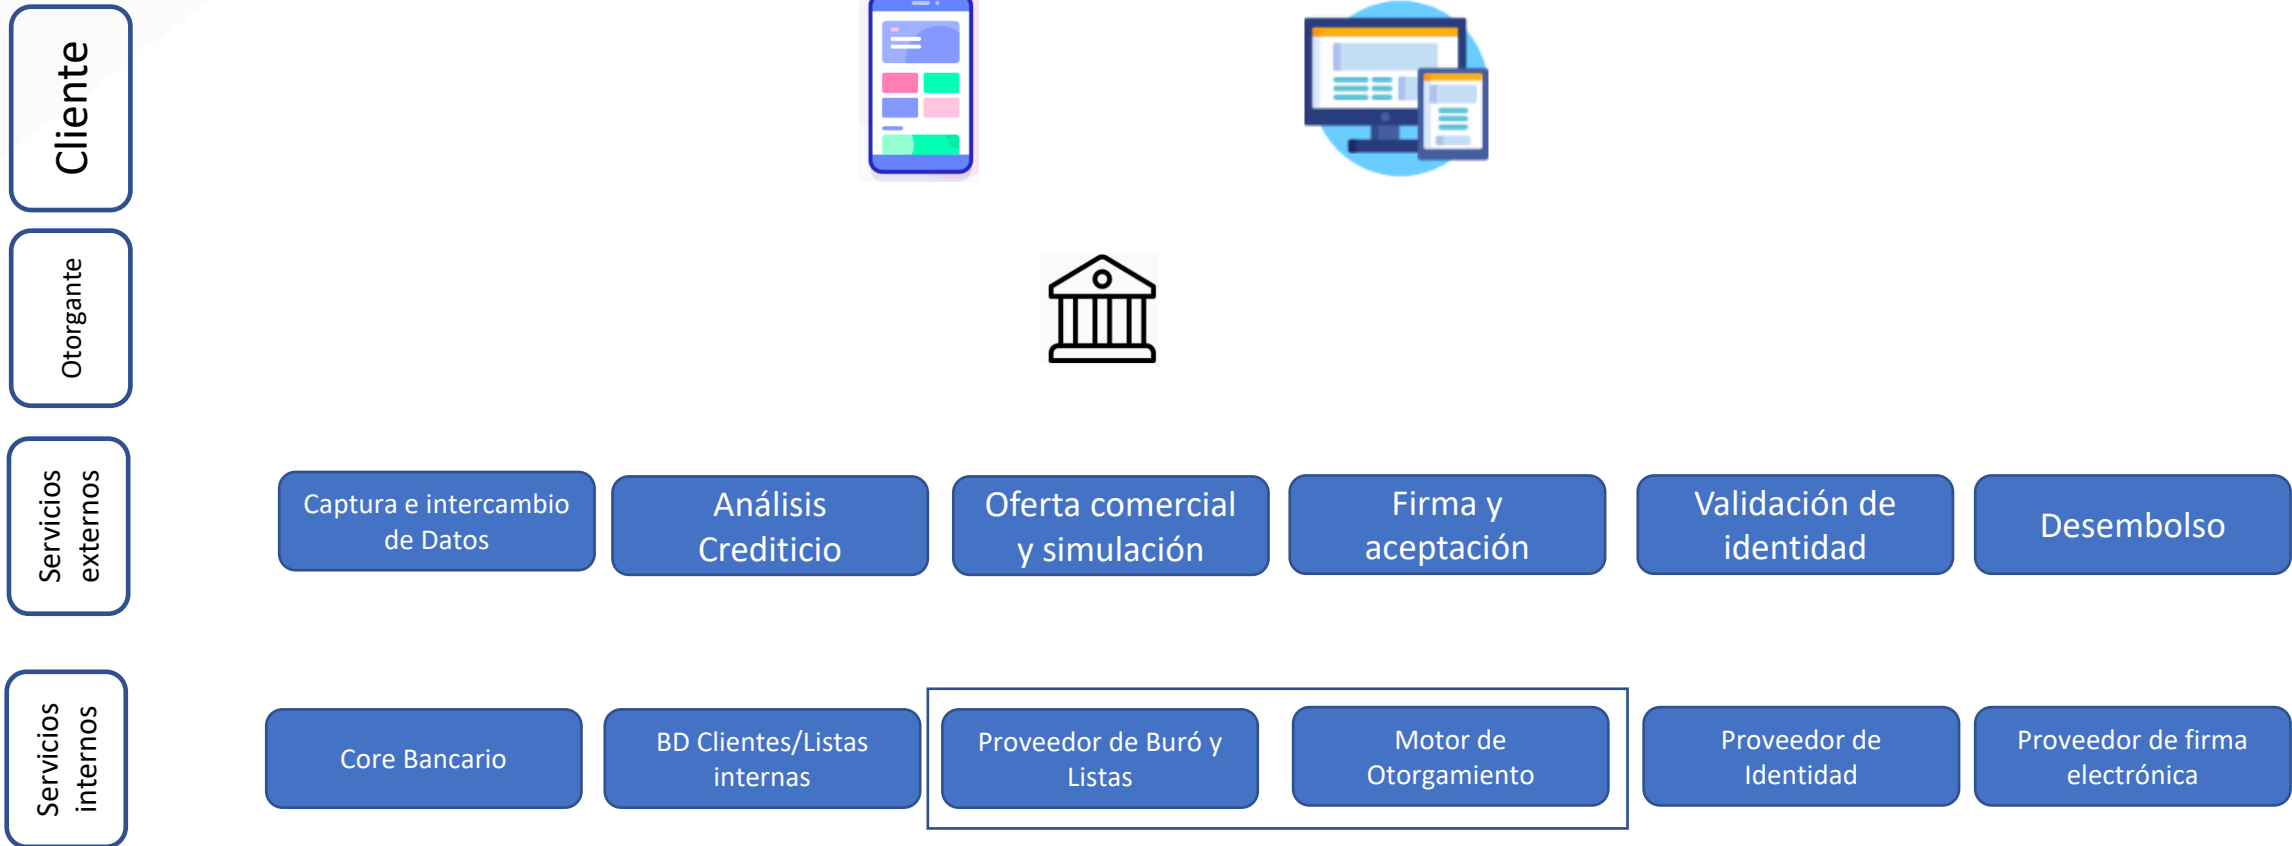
Cliente

Otorgante

Servicios externos

Captura e intercambio de Datos

Análisis Crediticio

Oferta comercial y simulación

Firma y aceptación

Validación de identidad

Desembolso

Servicios internos

Core Bancario

BD Clientes/Listas internas

Proveedor de Buró y Listas

Motor de Otorgamiento

Proveedor de Identidad

Proveedor de firma electrónica